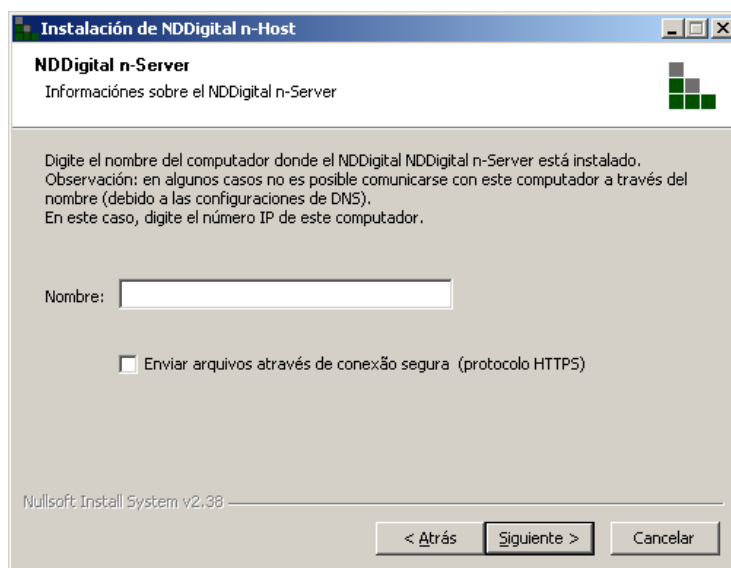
Instalación de NDDigital n-Host

NDDigital n-Server
Informaciónes sobre el NDDigital n-Server

Digite el nombre del computador donde el NDDigital NDDigital n-Server está instalado.
Observación: en algunos casos no es posible comunicarse con este computador a través del nombre (debido a las configuraciones de DNS).
En este caso, digite el número IP de este computador.

Nombre:

Enviar arquivos através de conexão segura (protocolo HTTPS)

Nullsoft Install System v2.38

< Atrás
Siguiente >
Cancelar